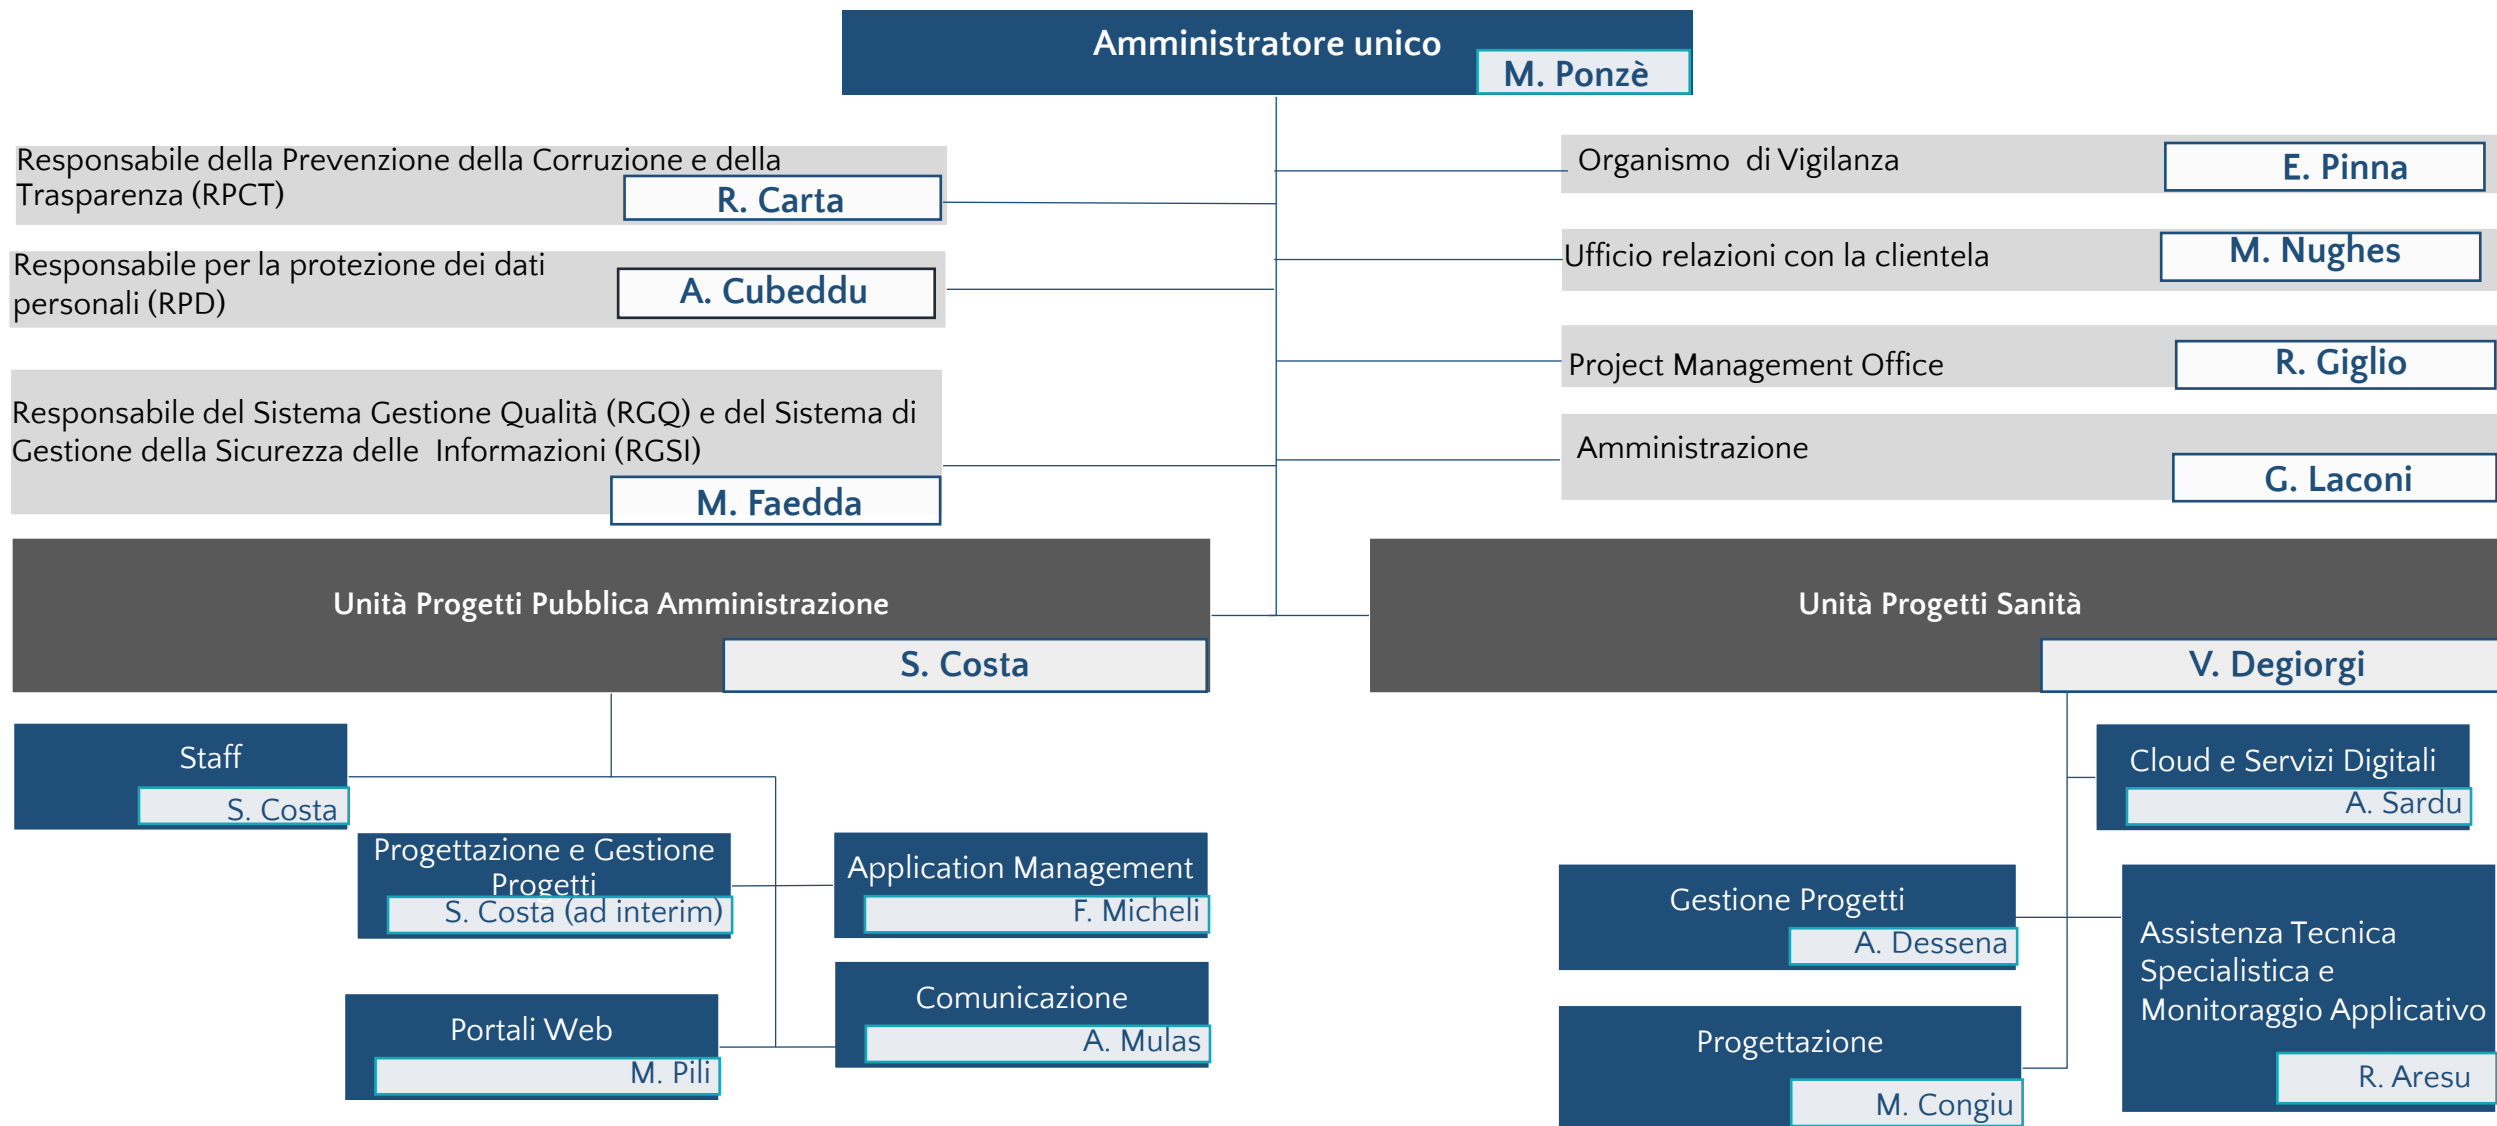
Amministratore unico
M. Ponzè

Responsabile della Prevenzione della Corruzione e della Trasparenza (RPCT)
R. Carta

Organismo di Vigilanza
E. Pinna

Responsabile per la protezione dei dati personali (RPD)
A. Cubeddu

Ufficio relazioni con la clientela
M. Nughes

Project Management Office
R. Giglio

Responsabile del Sistema Gestione Qualità (RGQ) e del Sistema di Gestione della Sicurezza delle Informazioni (RGSI)
M. Faedda

Amministrazione
G. Laconi

Unità Progetti Pubblica Amministrazione
S. Costa

Unità Progetti Sanità
V. Degiorgi

Staff
S. Costa

Progettazione e Gestione Progetti
S. Costa (ad interim)

Application Management
F. Micheli

Portali Web
M. Pili

Comunicazione
A. Mulas

Cloud e Servizi Digitali
A. Sardu

Gestione Progetti
A. Dessena

Assistenza Tecnica Specialistica e Monitoraggio Applicativo
R. Aresu

Progettazione
M. Congiu